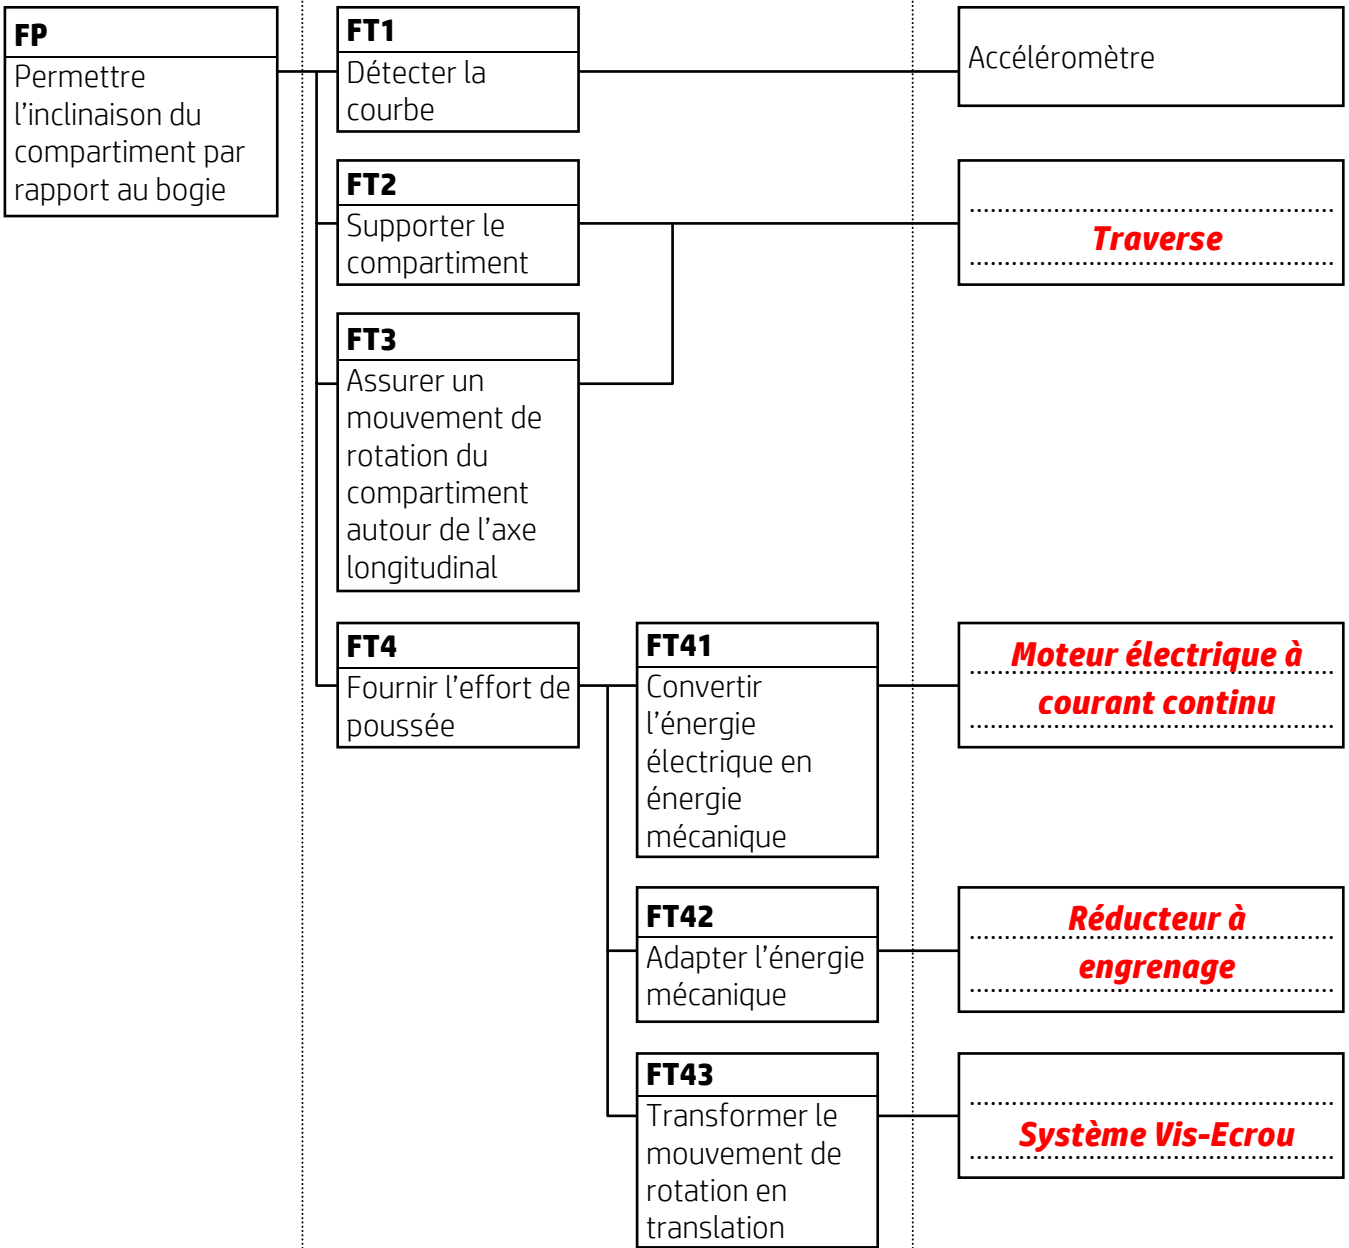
FP
Permettre l'inclinaison du compartiment par rapport au bogie

FT1
Détecter la courbe

Accéléromètre

FT2
Supporter le compartiment

Traverse

FT3
Assurer un mouvement de rotation du compartiment autour de l'axe longitudinal

FT4
Fournir l'effort de poussée

FT41
Convertir l'énergie électrique en énergie mécanique

Moteur électrique à courant continu

FT42
Adapter l'énergie mécanique

Réducteur à engrenage

FT43
Transformer le mouvement de rotation en translation

Système Vis-Ecrou